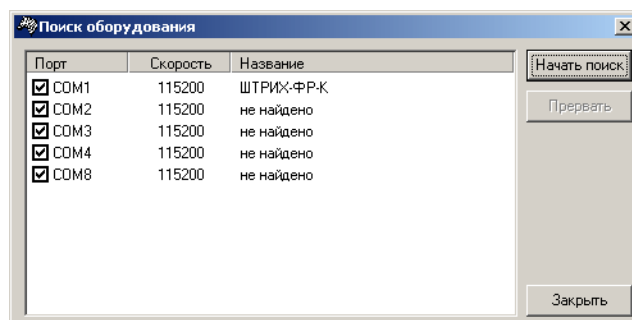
Поиск оборудования

| Порт | Скорость | Название |
|---|---|---|
| COM1 | 115200 | ШТРИХ-ФР-К |
| COM2 | 115200 | не найдено |
| COM3 | 115200 | не найдено |
| COM4 | 115200 | не найдено |
| COM8 | 115200 | не найдено |

Начать поиск

Прервать

Закрыть